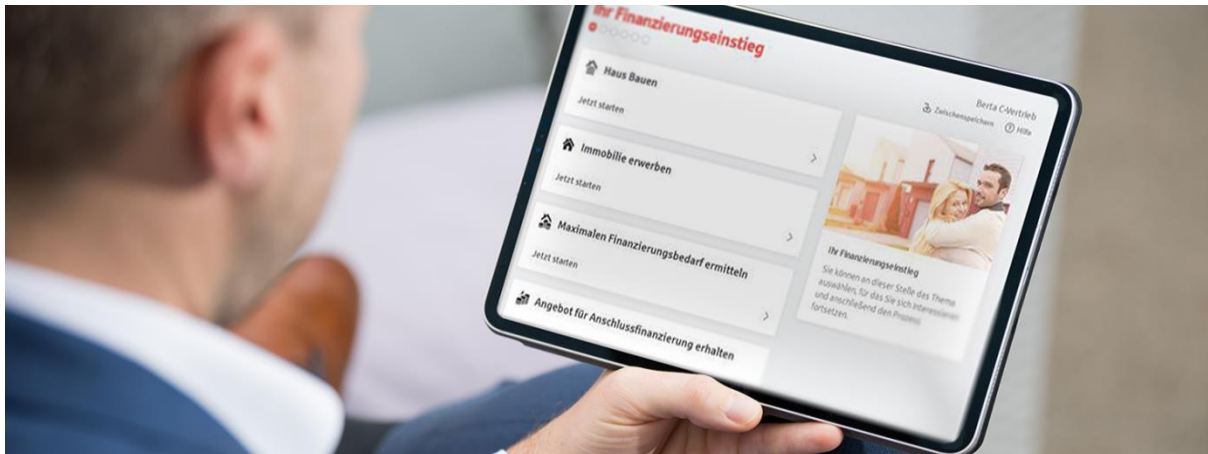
Ihr Finanzierungseinstieg

Haus Bauen

Jetzt starten

Berta C-Vertrieb

Zwischenspeichern

Hilfe

Immobilie erwerben

Jetzt starten

Maximalen Finanzierungsbedarf ermitteln

Jetzt starten

Angebot für Anschlussfinanzierung erhalten

Ihr Finanzierungseinstieg

Sie können an dieser Stelle das Theme auswählen, für das Sie sich interessieren und anschließend den Prozess fortsetzen.